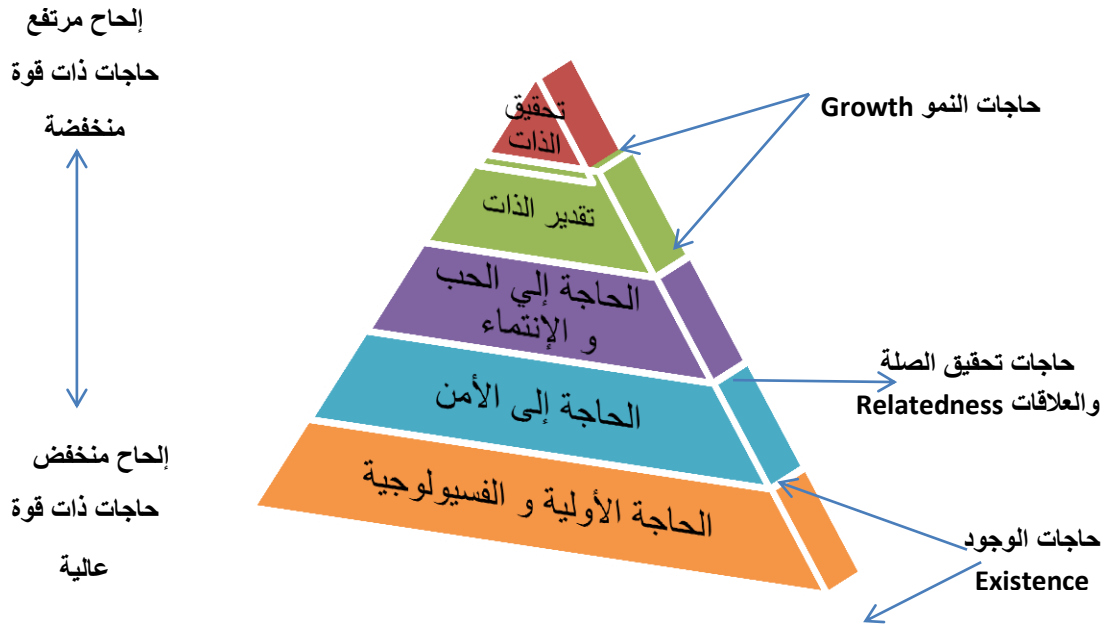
إلحاح مرتفع
حاجات ذات قوة
منخفضة

إلحاح منخفض
حاجات ذات قوة
عالية

تحقيق
الذات

تقدير الذات

الحاجة إلي الحب
و الإنتماء

الحاجة إلى الأمن

الحاجة الأولية و الفسيولوجية

حاجات النمو Growth

حاجات تحقيق الصلة
والعلاقات Relatedness

حاجات الوجود
Existence